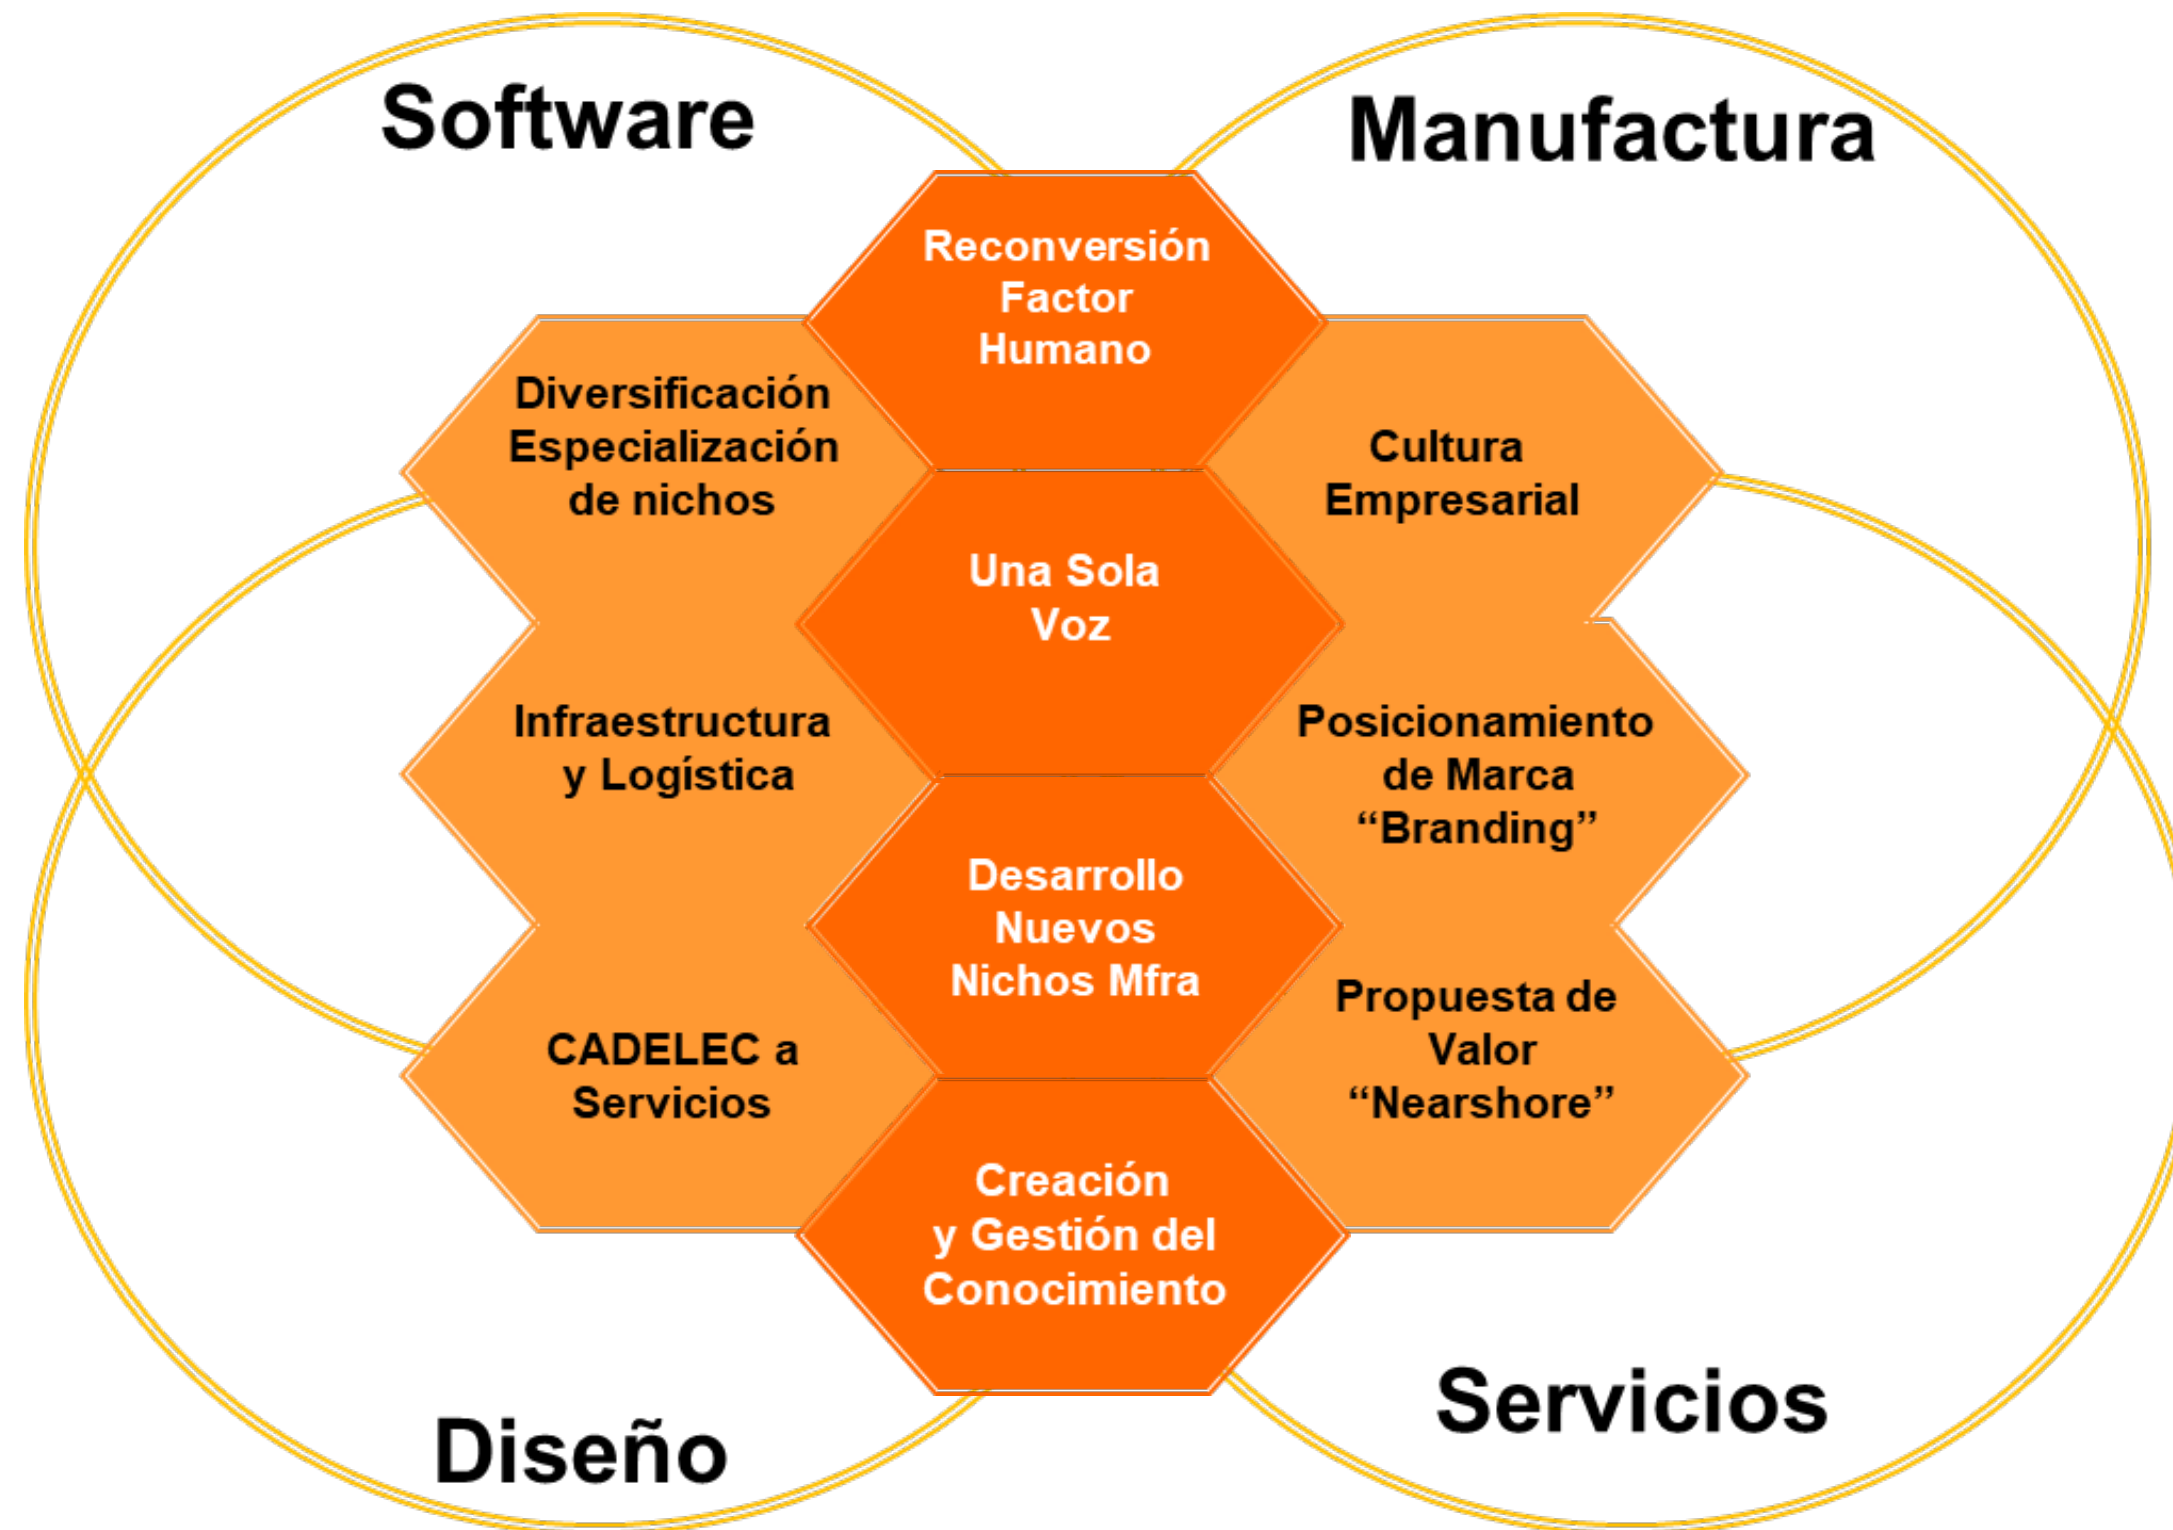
Software

Manufactura

Reconversión Factor Humano

Diversificación Especialización de nichos

Cultura Empresarial

Una Sola Voz

Infraestructura y Logística

Posicionamiento de Marca “Branding”

Desarrollo Nuevos Nichos Mfra

CADELEC a Servicios

Propuesta de Valor “Nearshore”

Creación y Gestión del Conocimiento

Servicios

Diseño